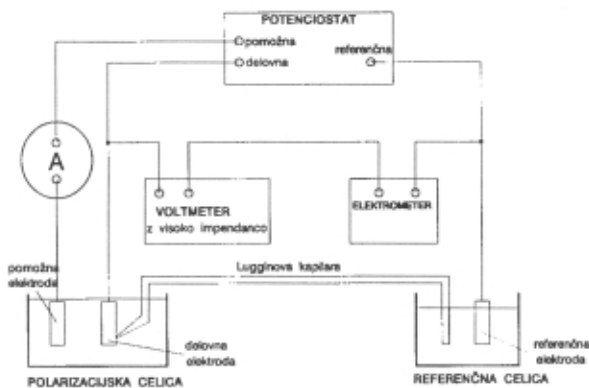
POTENCIOSTAT
pomožna
delovna
referenčna
A
VOLTMETER
z visoko impendanco
ELEKTROMETER
Lugginova kapilara
pomožna elektroda
delovna elektroda
referenčna elektroda
POLARIZACIJSKA CELICA
REFERENČNA CELICA